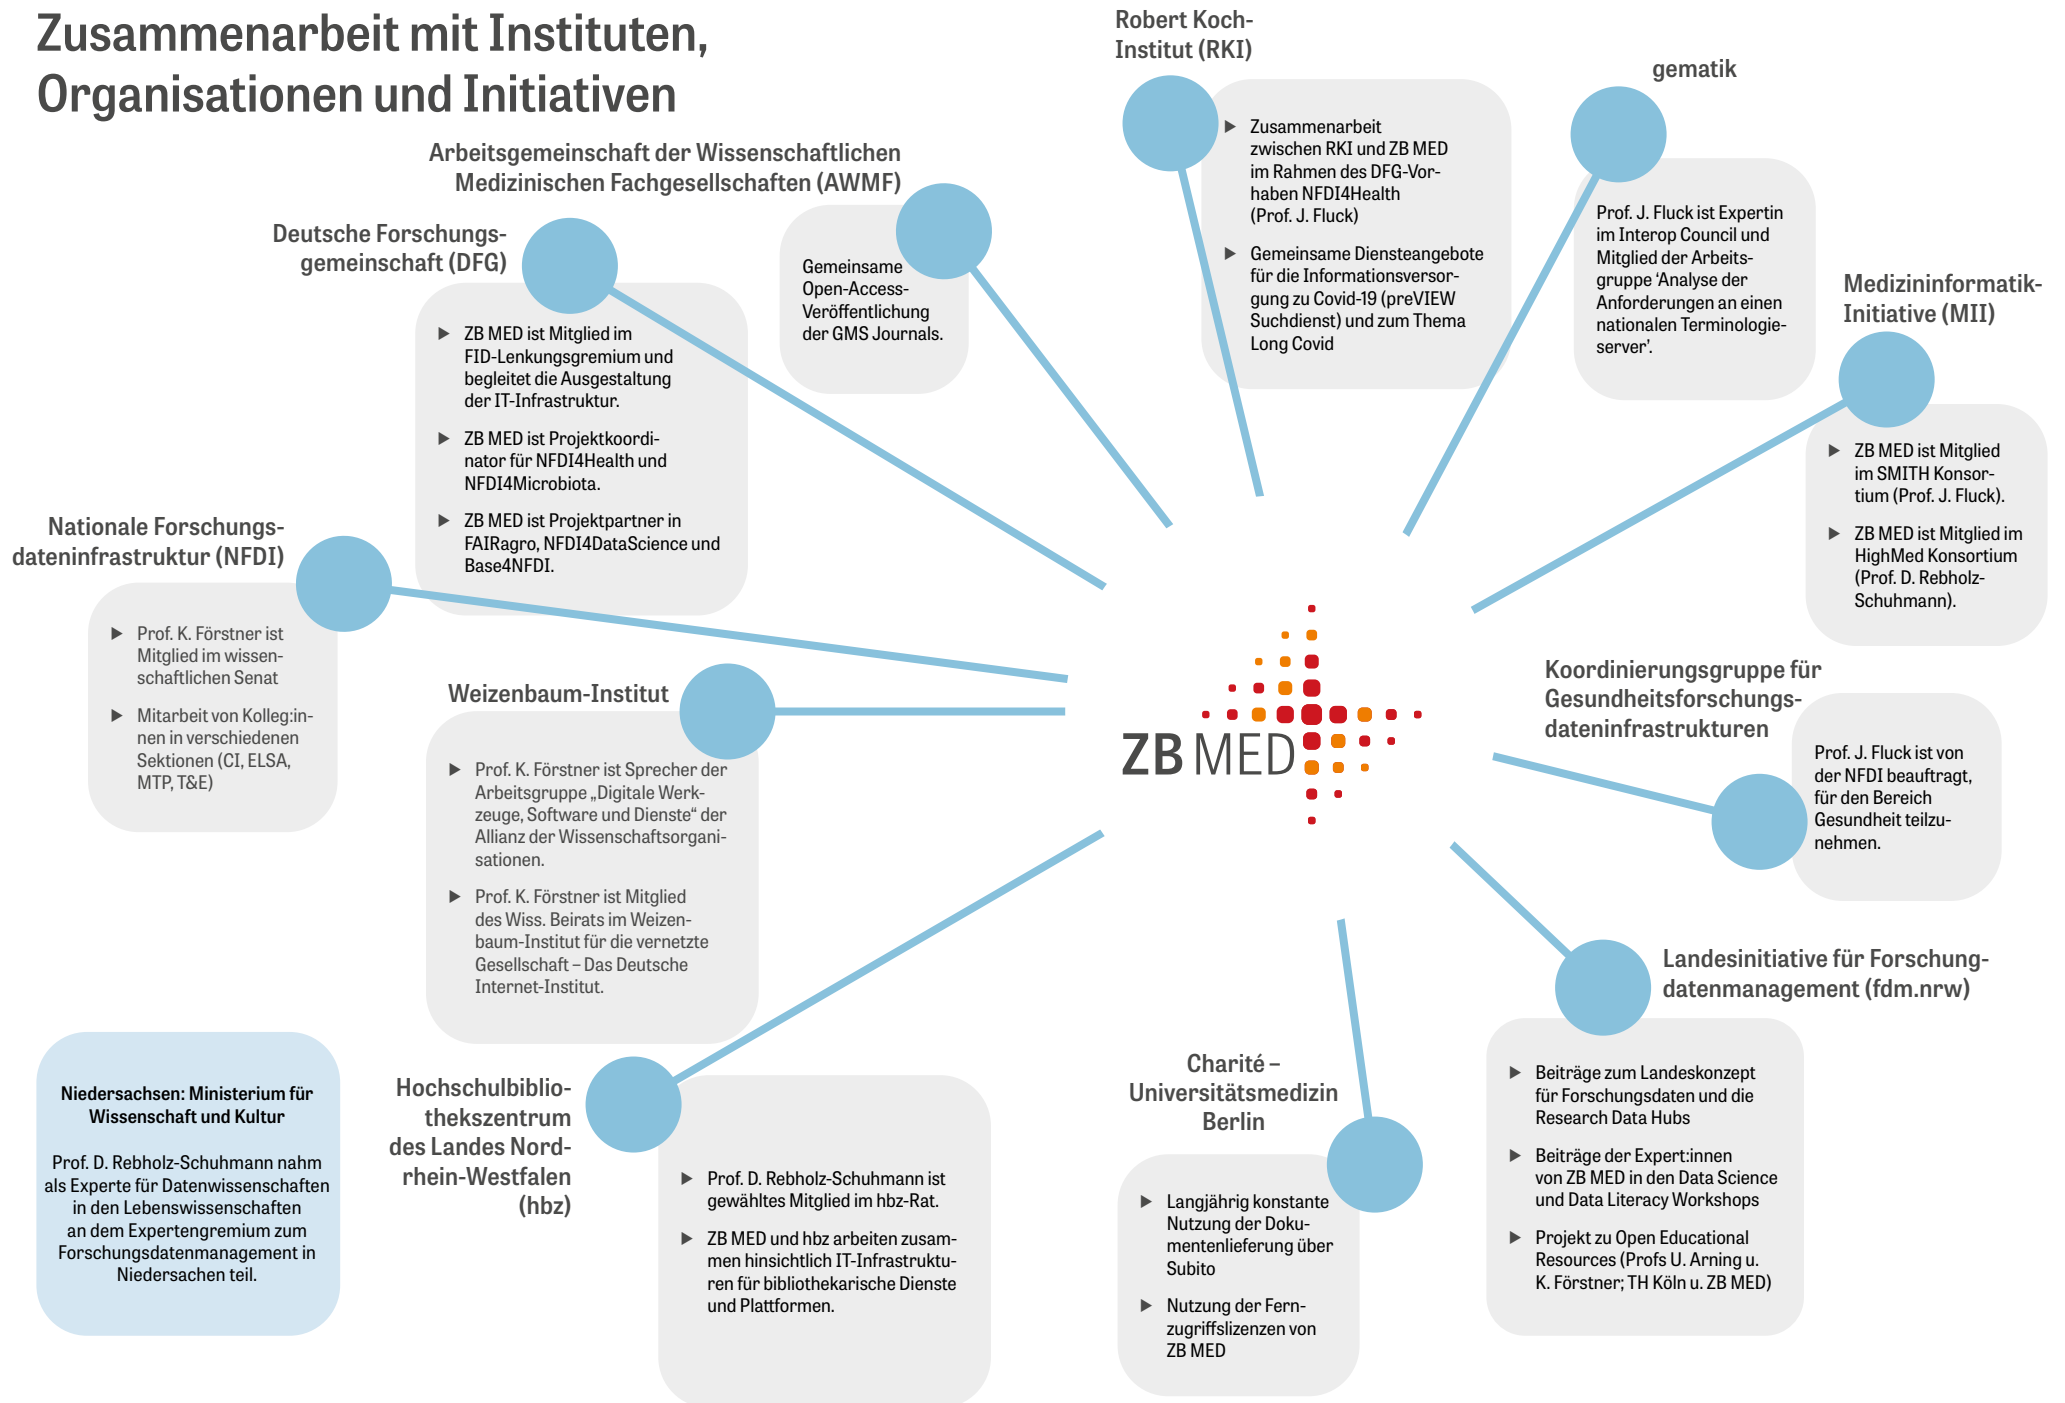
Zusammenarbeit mit Instituten, Organisationen und Initiativen

Arbeitsgemeinschaft der Wissenschaftlichen Medizinischen Fachgesellschaften (AWMF)

Gemeinsame Open-Access-Veröffentlichung der GMS Journals.

Robert Koch-Institut (RKI)

▶ Zusammenarbeit zwischen RKI und ZB MED im Rahmen des DFG-Vorhaben NFDI4Health (Prof. J. Fluck)

▶ Gemeinsame Diensteangebote für die Informationsversorgung zu Covid-19 (preVIEW Suchdienst) und zum Thema Long Covid

gematik

Prof. J. Fluck ist Expertin im Interop Council und Mitglied der Arbeitsgruppe ‘Analyse der Anforderungen an einen nationalen Terminologieserver’.

Deutsche Forschungsgemeinschaft (DFG)

▶ ZB MED ist Mitglied im FID-Lenkungsgremium und begleitet die Ausgestaltung der IT-Infrastruktur.

▶ ZB MED ist Projektkoordinator für NFDI4Health und NFDI4Microbiota.

▶ ZB MED ist Projektpartner in FAIRagro, NFDI4DataScience und Base4NFDI.

Medizininformatik-Initiative (MII)

▶ ZB MED ist Mitglied im SMITH Konsortium (Prof. J. Fluck).

▶ ZB MED ist Mitglied im HighMed Konsortium (Prof. D. Rebholz-Schuhmann).

Nationale Forschungsdateninfrastruktur (NFDI)

▶ Prof. K. Förstner ist Mitglied im wissenschaftlichen Senat

▶ Mitarbeit von Kolleg:innen in verschiedenen Sektionen (CI, ELSA, MTP, T&E)

Weizenbaum-Institut

▶ Prof. K. Förstner ist Sprecher der Arbeitsgruppe „Digitale Werkzeuge, Software und Dienste“ der Allianz der Wissenschaftsorganisationen.

▶ Prof. K. Förstner ist Mitglied des Wiss. Beirats im Weizenbaum-Institut für die vernetzte Gesellschaft – Das Deutsche Internet-Institut.

ZB MED

Koordinierungsgruppe für Gesundheitsforschungsdateninfrastrukturen

Prof. J. Fluck ist von der NFDI beauftragt, für den Bereich Gesundheit teilzunehmen.

Landesinitiative für Forschungdatenmanagement (fdm.nrw)

▶ Beiträge zum Landeskonzept für Forschungsdaten und die Research Data Hubs

▶ Beiträge der Expert:innen von ZB MED in den Data Science und Data Literacy Workshops

▶ Projekt zu Open Educational Resources (Profs U. Arning u. K. Förstner; TH Köln u. ZB MED)

Niedersachsen: Ministerium für Wissenschaft und Kultur

Prof. D. Rebholz-Schuhmann nahm als Experte für Datenwissenschaften in den Lebenswissenschaften an dem Expertengremium zum Forschungsdatenmanagement in Niedersachen teil.

Hochschulbibliothekszentrum des Landes Nordrhein-Westfalen (hbz)

▶ Prof. D. Rebholz-Schuhmann ist gewähltes Mitglied im hbz-Rat.

▶ ZB MED und hbz arbeiten zusammen hinsichtlich IT-Infrastrukturen für bibliothekarische Dienste und Plattformen.

Charité – Universitätsmedizin Berlin

▶ Langjährig konstante Nutzung der Dokumentenlieferung über Subito

▶ Nutzung der Fernzugriffslizenzen von ZB MED